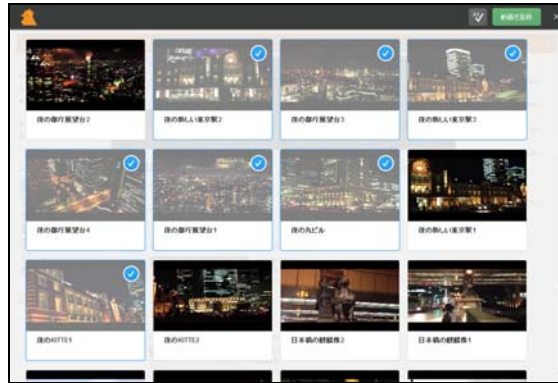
動画を生成

夜の都庁展望台2

夜の新しい東京駅2

夜の都庁展望台3

夜の新しい東京駅3

夜の都庁展望台4

夜の都庁展望台1

夜の丸ビル

夜の新しい東京駅1

夜のKITTE1

夜のKITTE2

日本橋の麒麟像2

日本橋の麒麟像1